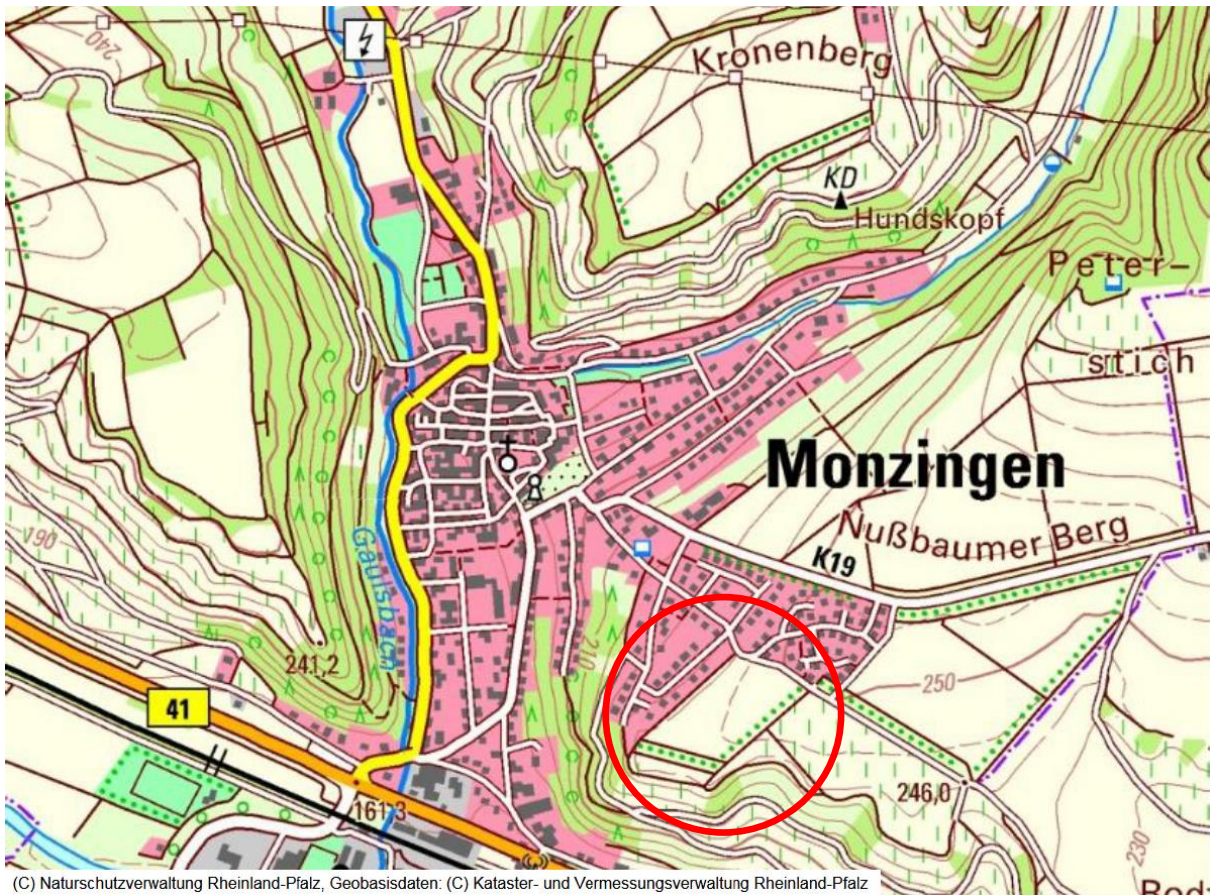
240

Kronenberg

KD

Hundskopf

Peter-

stich

Monzingen

Nußbaumer Berg

K19

190

Gauschbach

210

241,2

250

41

246,0

161,3

230

Bod

(C) Naturschutzverwaltung Rheinland-Pfalz, Geobasisdaten: (C) Kataster- und Vermessungsverwaltung Rheinland-Pfalz